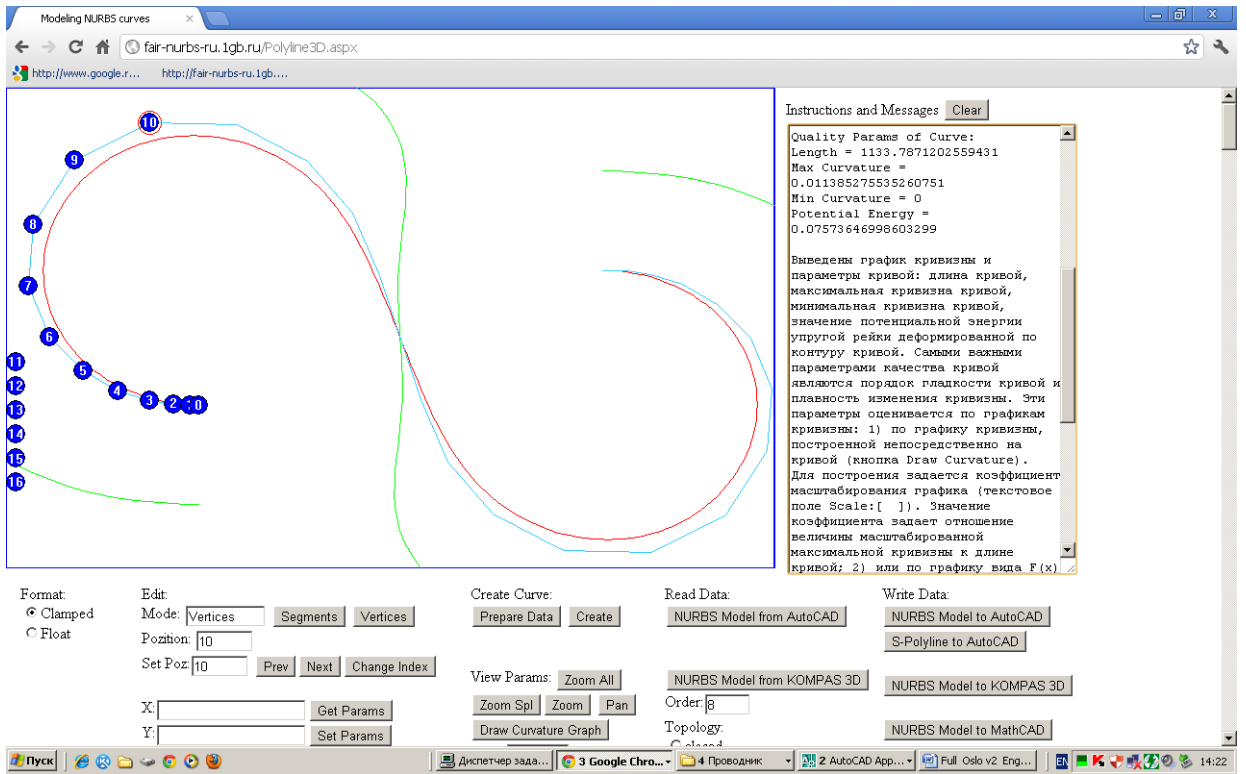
Modeling NURBS curves ×

fair-nurbs-ru.1gb.ru/Polyline3D.aspx

http://www.google.r... http://fair-nurbs-ru.1gb....

10 9 8 7 6 5 4 3 2 1 0 11 12 13 14 15 16

Instructions and Messages Clear

Quality Params of Curve:
Length = 1133.7871202559431
Max Curvature = 0.011385275535260751
Min Curvature = 0
Potential Energy = 0.07573646998603299

Выведены график кривизны и параметры кривой: длина кривой, максимальная кривизна кривой, минимальная кривизна кривой, значение потенциальной энергии упругой рейки деформированной по контуру кривой. Самыми важными параметрами качества кривой являются порядок гладкости кривой и плавность изменения кривизны. Эти параметры оцениваются по графикам кривизны: 1) по графику кривизны, построенной непосредственно на кривой (кнопка Draw Curvature). Для построения задается коэффициент масштабирования графика (текстовое поле Scale:[ ]). Значение коэффициента задает отношение величины масштабированной максимальной кривизны к длине кривой; 2) или по графику вида F(x)

Format:
Clamped
Float

Edit:
Mode: Vertices Segments Vertices
Pozition: 10
Set Poz 10 Prev Next Change Index

X: Get Params
Y: Set Params

Create Curve:
Prepare Data Create

View Params: Zoom All
Zoom Spl Zoom Pan
Draw Curvature Graph

Read Data:
NURBS Model from AutoCAD

NURBS Model from KOMPAS 3D
Order: 8
Topology:
closed

Write Data:
NURBS Model to AutoCAD
S-Polyline to AutoCAD

NURBS Model to KOMPAS 3D

NURBS Model to MathCAD

Пуск Диспетчер зада... 3 Google Chro... 4 Проводник 2 AutoCAD App... Full Oslo v2 Eng... EN 14:22